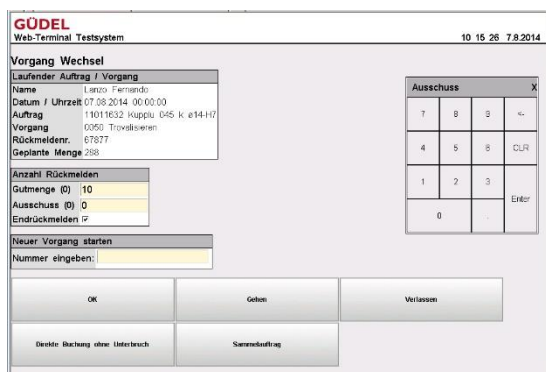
GÜDEL
Web-Terminal Testsystem

10 15 26 7.8.2014

Vorgang Wechsel

Laufender Auftrag / Vorgang

| | |
|---|---|
| Name | Lanzo Fernando |
| Datum / Uhrzeit | 07.08.2014 00:00:00 |
| Auftrag | 11011632 Kupplu 045 k ø14-H7 |
| Vorgang | 0050 Trovalisieren |
| Rückmeldenr. | 67877 |
| Geplante Menge | 288 |

Anzahl Rückmelden

| | |
|---|---|
| Gutmenge (0) | 10 |
| Ausschuss (0) | 0 |
| Endrückmelden | ☑ |

Neuer Vorgang starten

Nummer eingeben:

Ausschuss X

| | | | |
|---|---|---|---|
| 7 | 8 | 9 | <- |
| 4 | 5 | 6 | CLR |
| 1 | 2 | 3 | Enter |
| 0 | | . | |

OK

Gehen

Verlassen

Direkte Buchung ohne Unterbruch

Sammelauftrag